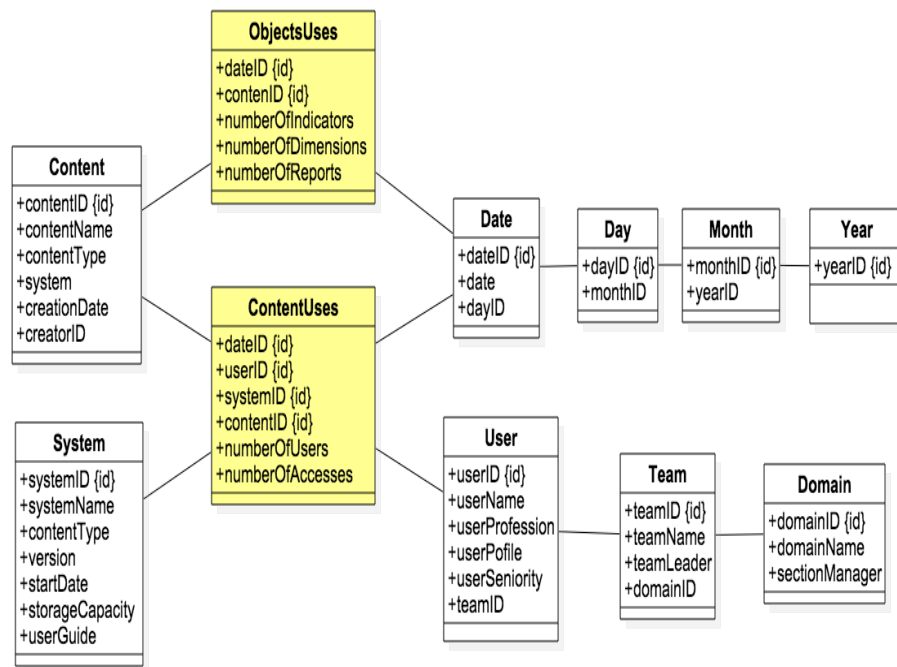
ObjectsUses
+dateID {id}
+contenID {id}
+numberOfIndicators
+numberOfDimensions
+numberOfReports

Content
+contentID {id}
+contentName
+contentType
+system
+creationDate
+creatorID

Date
+dateID {id}
+date
+dayID

Day
+dayID {id}
+monthID

Month
+monthID {id}
+yearID

Year
+yearID {id}

ContentUses
+dateID {id}
+userID {id}
+systemID {id}
+contentID {id}
+numberOfUsers
+numberOfAccesses

System
+systemID {id}
+systemName
+contentType
+version
+startDate
+storageCapacity
+userGuide

User
+userID {id}
+userName
+userProfession
+userPofile
+userSeniority
+teamID

Team
+teamID {id}
+teamName
+teamLeader
+domainID

Domain
+domainID {id}
+domainName
+sectionManager